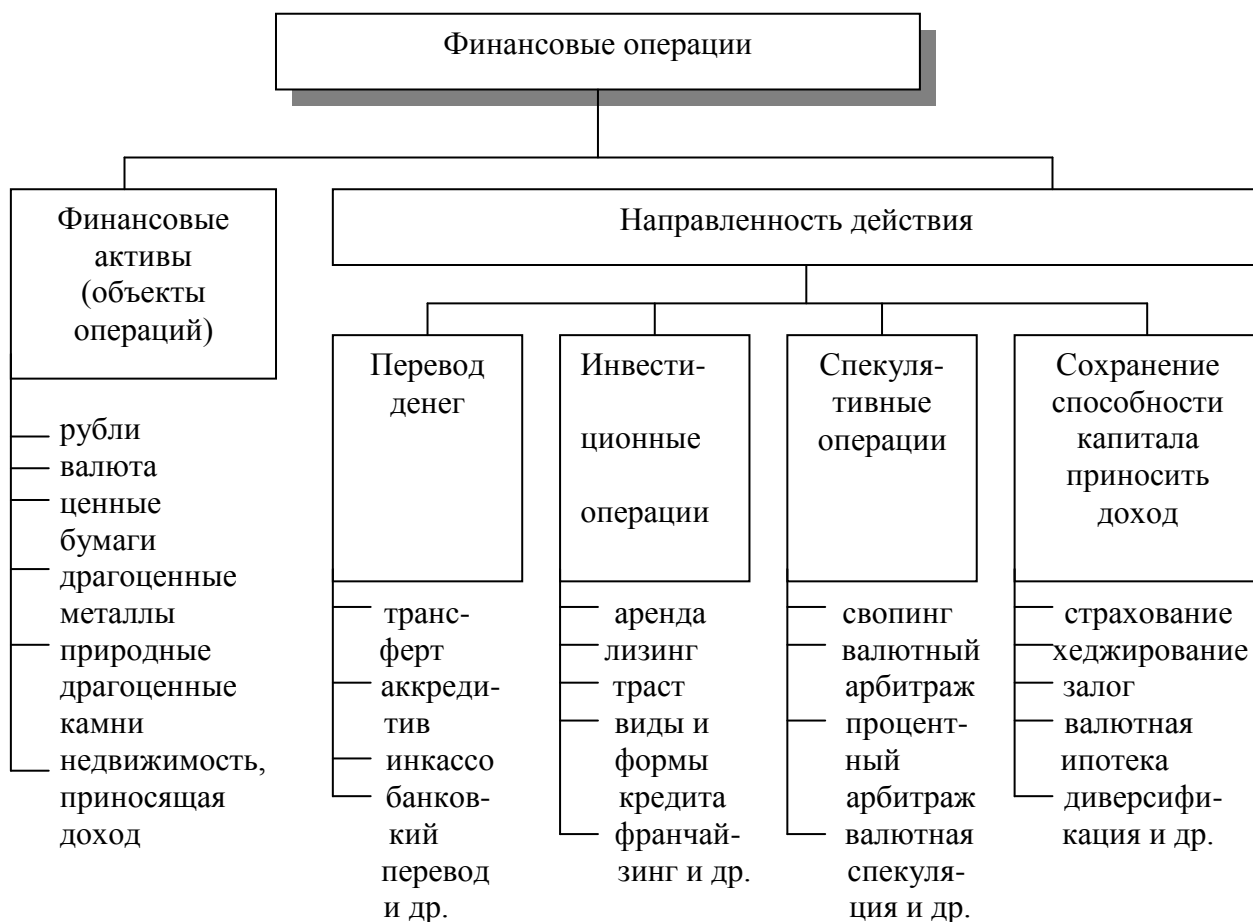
Финансовые операции

Финансовые активы (объекты операций)

рубли
валюта
ценные бумаги
драгоценные металлы
природные драгоценные камни
недвижимость, приносящая доход

Направленность действия

Перевод денег

трансферт
аккредитив
инкассо
банковкий перевод и др.

Инвестиционные операции

аренда
лизинг
траст
виды и формы кредита
франчайзинг и др.

Спекулятивные операции

свопинг
валютный арбитраж
процентный арбитраж
валютная спекуляция и др.

Сохранение способности капитала приносить доход

страхование
хеджирование
залог
валютная ипотека
диверсификация и др.